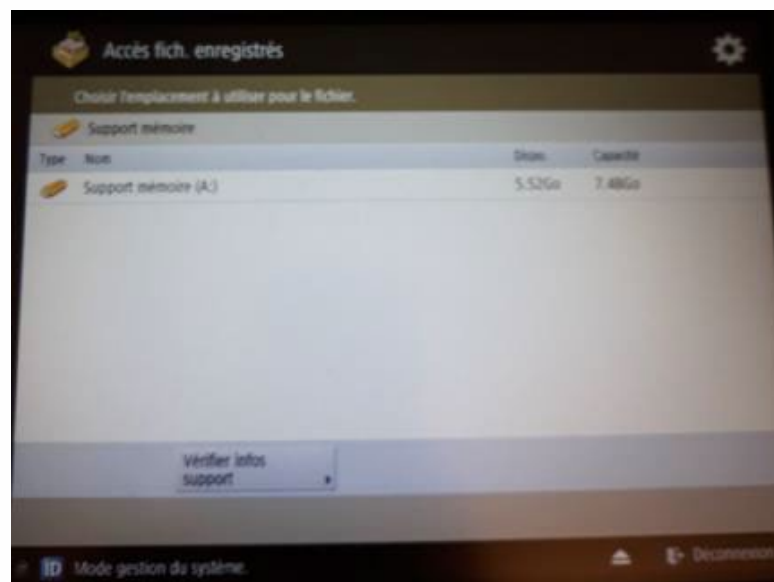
Accès fich. enregistrés

Choisir l'emplacement à utiliser pour le fichier.

Support mémoire

| Type | Nom | Dispo. | Capacité |
|---|---|---|---|
| | Support mémoire (A:) | 5.52Go | 7.48Go |

Vérifier infos support

ID Mode gestion du système.

Déconnexion